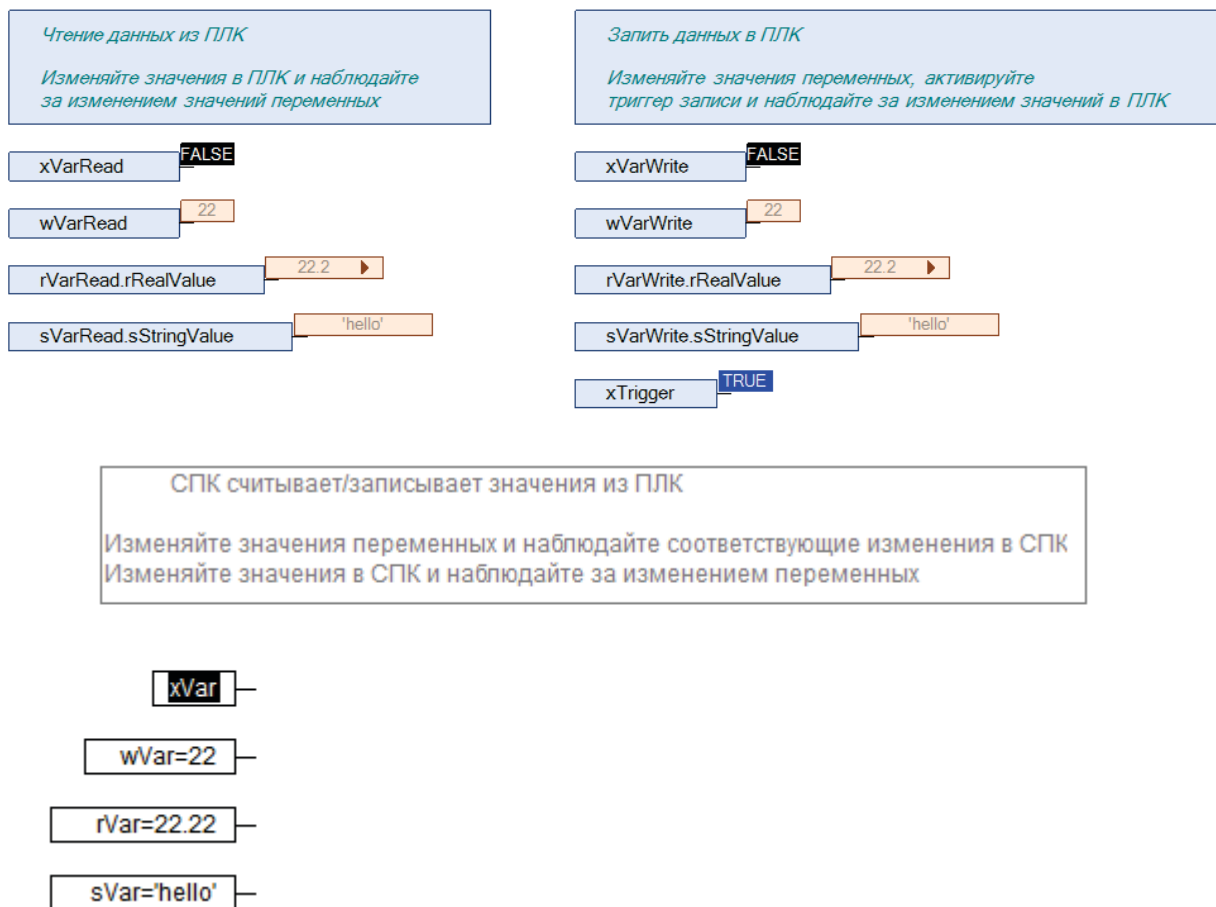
Чтение данных из ПЛК

Изменяйте значения в ПЛК и наблюдайте за изменением значений переменных

xVarRead FALSE

wVarRead 22

rVarRead.rRealValue 22.2

sVarRead.sStringValue 'hello'

Запить данных в ПЛК

Изменяйте значения переменных, активируйте триггер записи и наблюдайте за изменением значений в ПЛК

xVarWrite FALSE

wVarWrite 22

rVarWrite.rRealValue 22.2

sVarWrite.sStringValue 'hello'

xTrigger TRUE

СПК считывает/записывает значения из ПЛК

Изменяйте значения переменных и наблюдайте соответствующие изменения в СПК
Изменяйте значения в СПК и наблюдайте за изменением переменных

xVar

wVar=22

rVar=22.22

sVar='hello'